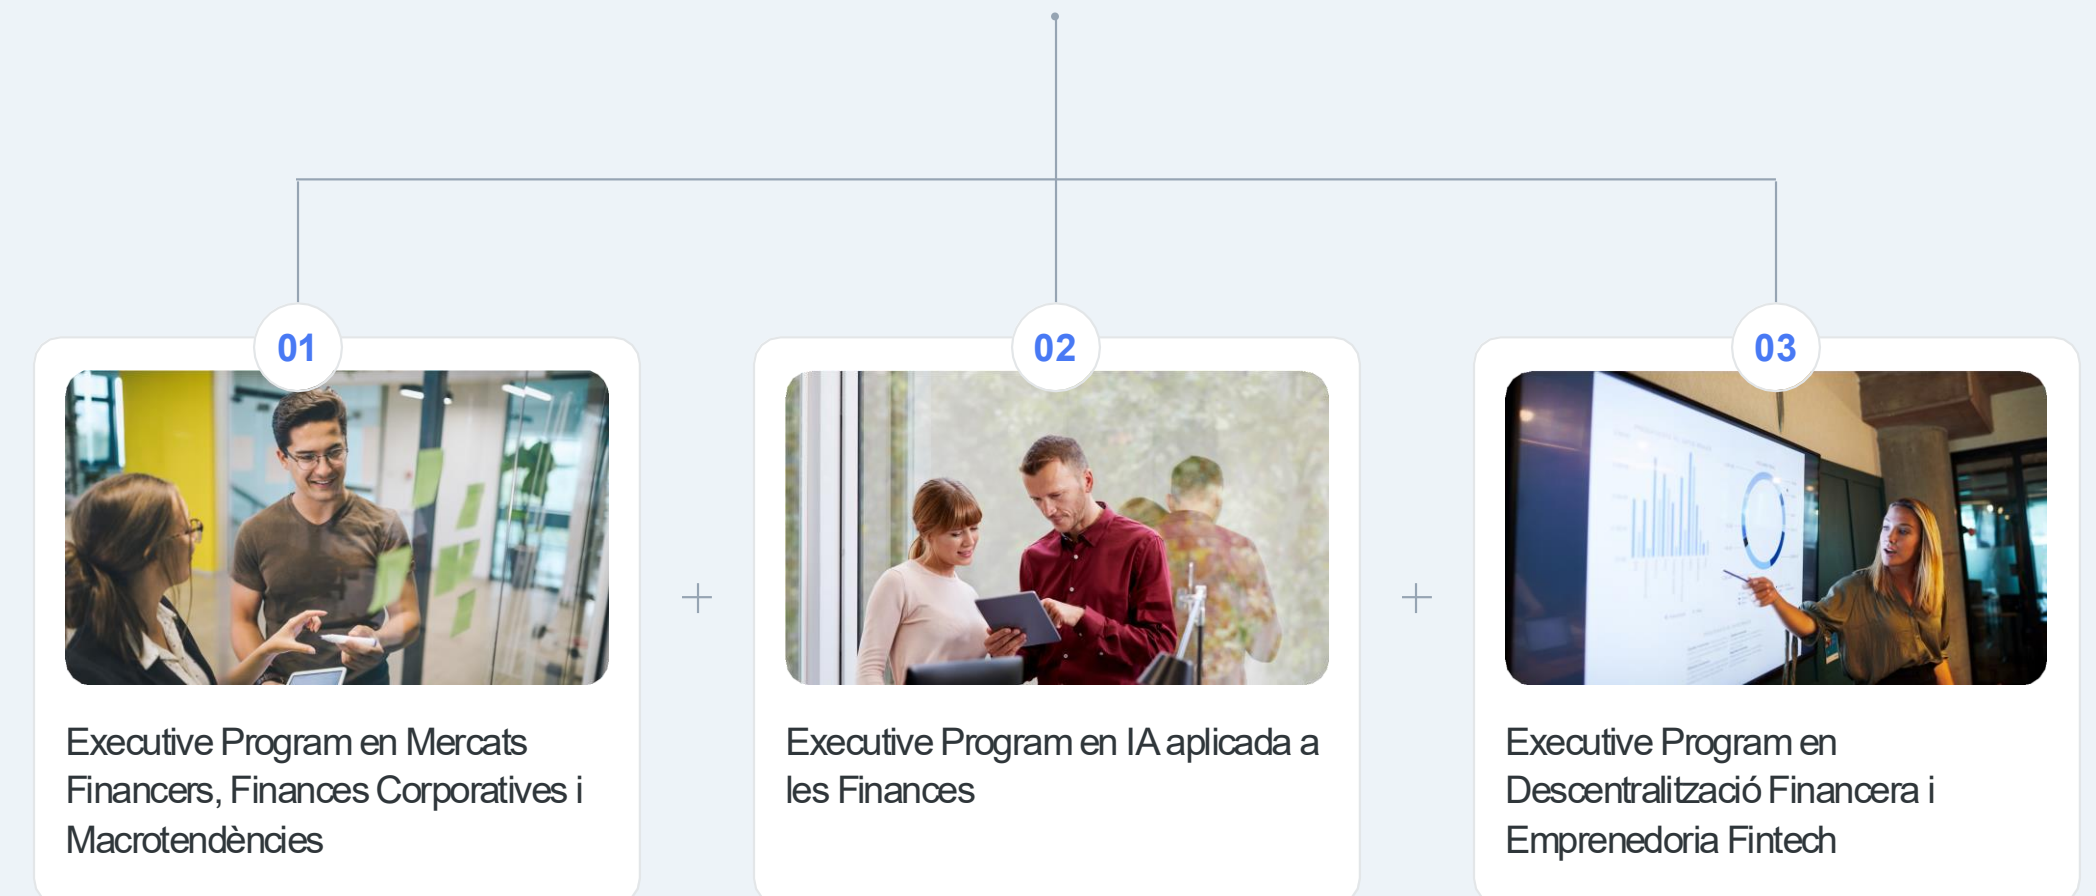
01

Executive Program en Mercats Financers, Finances Corporatives i Macrotendències

+

02

Executive Program en IA aplicada a les Finances

+

03

Executive Program en Descentralització Financera i Emprenedoria Fintech